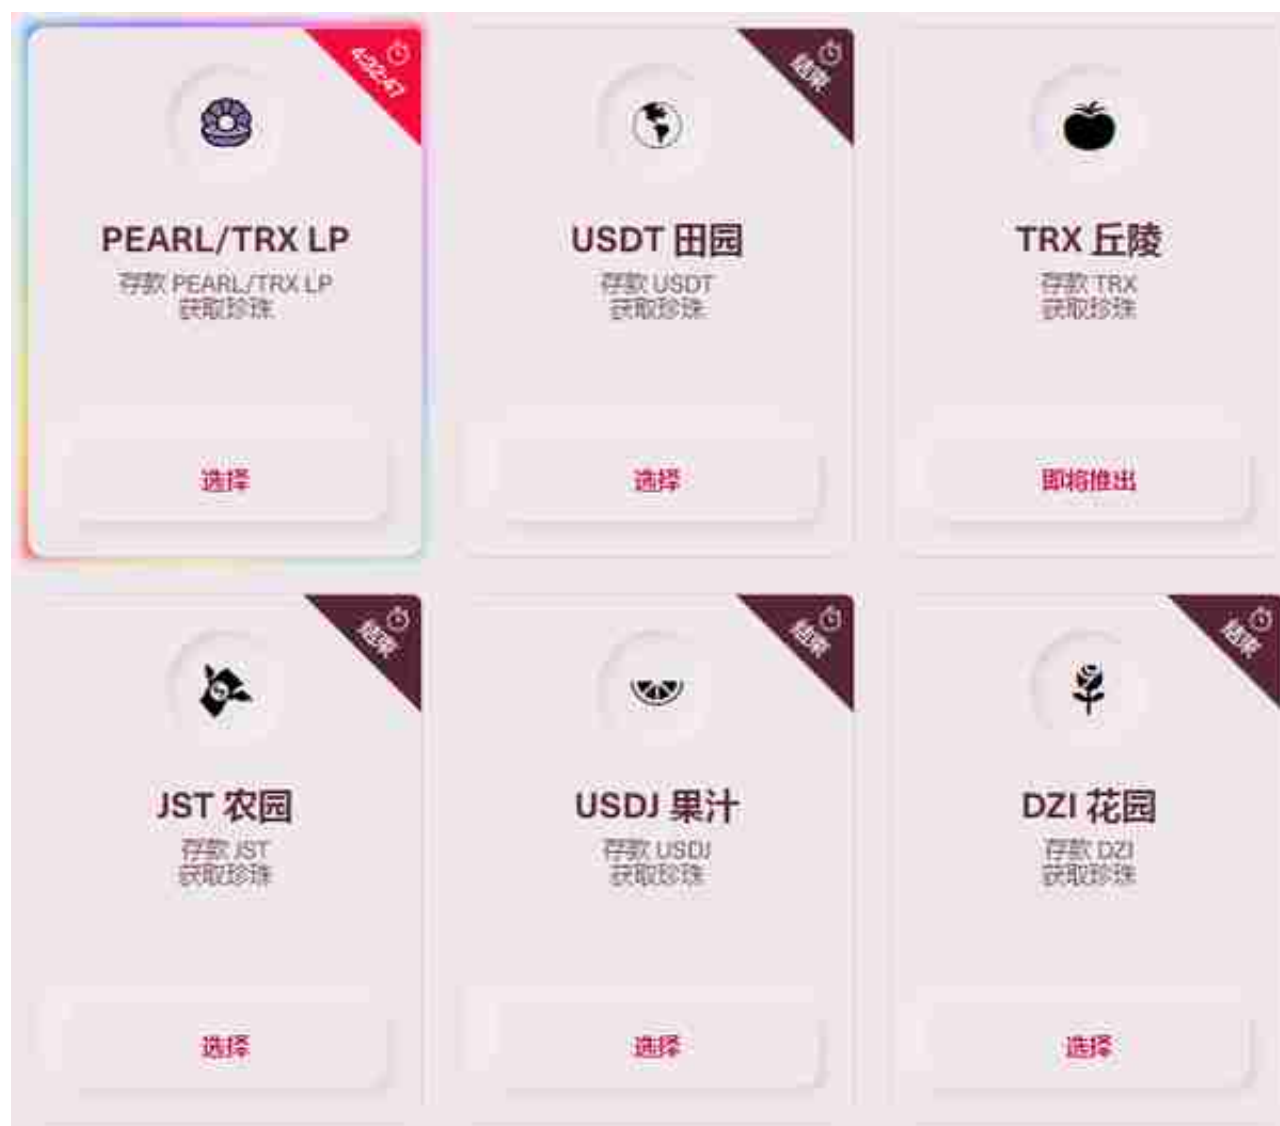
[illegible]

PEARL/TRX LP

存款 PEARL/TRX LP
获取珍珠

选择

结束

USDT 田园

存款 USDT
获取珍珠

选择

TRX 丘陵

存款 TRX
获取珍珠

即将推出

结束

JST 农园

存款 JST
获取珍珠

选择

结束

USDJ 果汁

存款 USDJ
获取珍珠

选择

结束

DZI 花园

存款 DZI
获取珍珠

选择